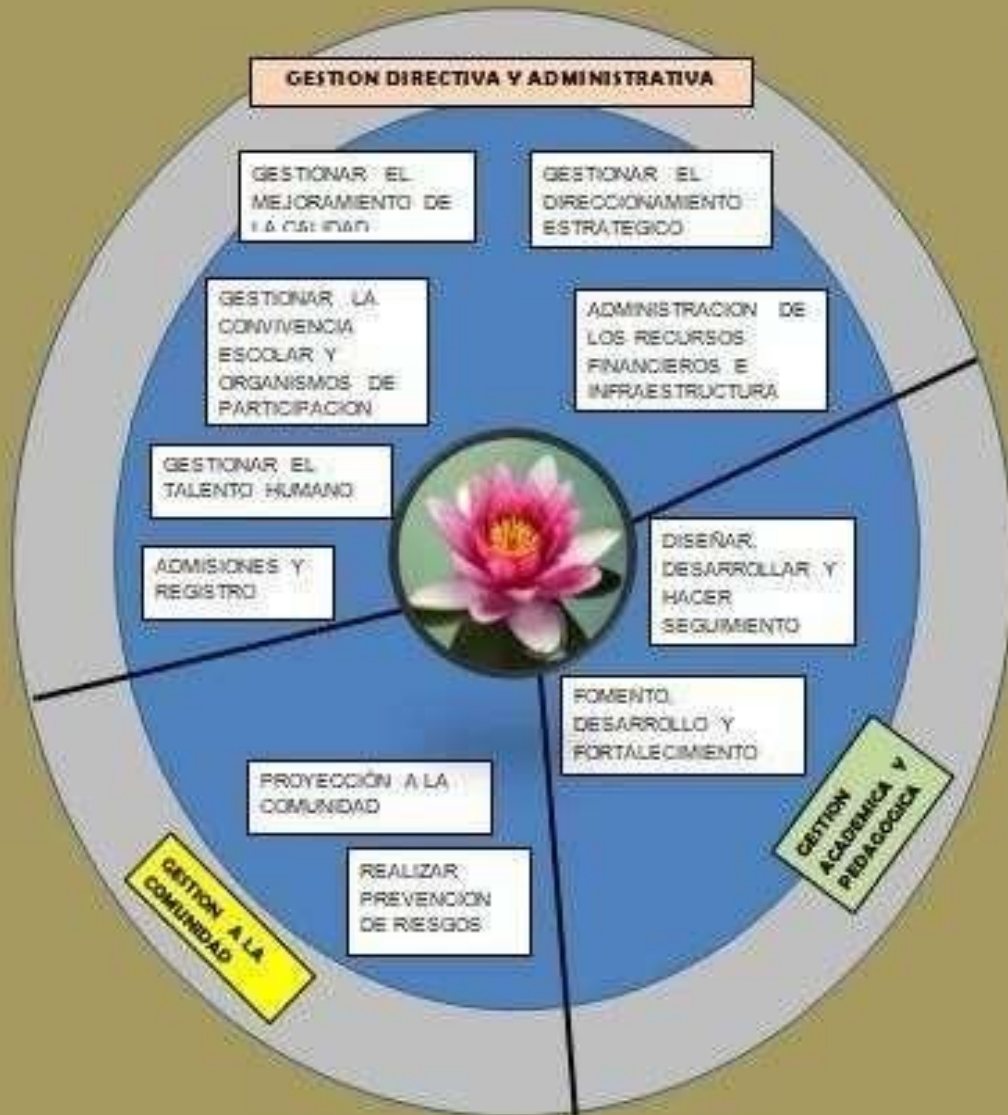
GESTION DIRECTIVA Y ADMINISTRATIVA

GESTIONAR EL MEJORAMIENTO DE LA CALIDAD

GESTIONAR EL DIRECCIONAMIENTO ESTRATEGICO

GESTIONAR LA CONVIVENCIA ESCOLAR Y ORGANISMOS DE PARTICIPACION

ADMINISTRACION DE LOS RECURSOS FINANCIEROS E INFRAESTRUCTURA

GESTIONAR EL TALENTO HUMANO

ADMISIONES Y REGISTRO

DISEÑAR, DESARROLLAR Y HACER SEGUIMIENTO

FOMENTO, DESARROLLO Y FORTALECIMIENTO

PROYECCIÓN A LA COMUNIDAD

REALIZAR PREVENCION DE RIESGOS

GESTION A LA COMUNIDAD

GESTION ACADEMICA Y PEDAGOGICA